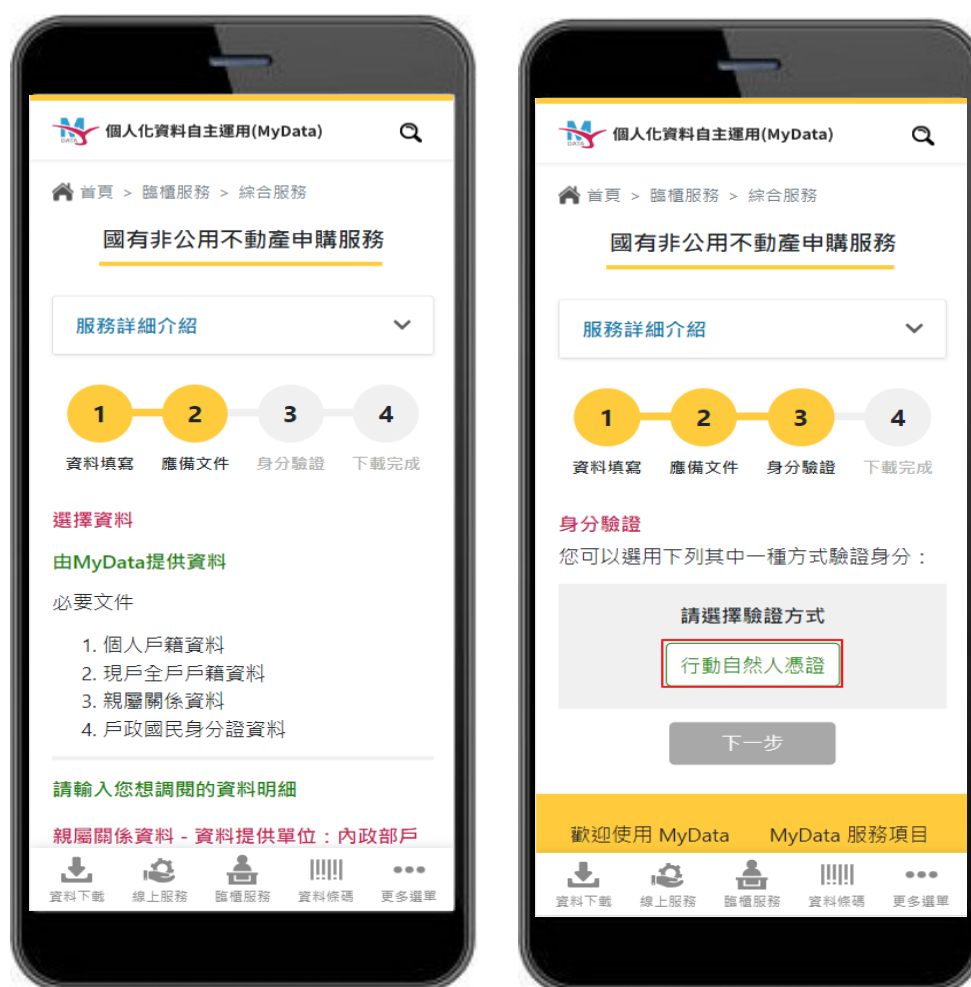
個人化資料自主運用(MyData)

首頁 > 臨櫃服務 > 綜合服務

國有非公用不動產申購服務

服務詳細介紹

1 資料填寫
2 應備文件
3 身分驗證
4 下載完成

選擇資料

由MyData提供資料

必要文件

1. 個人戶籍資料
2. 現戶全戶戶籍資料
3. 親屬關係資料
4. 戶政國民身分證資料

請輸入您想調閱的資料明細

親屬關係資料 - 資料提供單位：內政部戶

資料下載 線上服務 臨櫃服務 資料條碼 更多選單

個人化資料自主運用(MyData)

首頁 > 臨櫃服務 > 綜合服務

國有非公用不動產申購服務

服務詳細介紹

1 資料填寫
2 應備文件
3 身分驗證
4 下載完成

身分驗證

您可以選用下列其中一種方式驗證身分：

請選擇驗證方式

行動自然人憑證

下一步

歡迎使用 MyData MyData 服務項目

資料下載 線上服務 臨櫃服務 資料條碼 更多選單